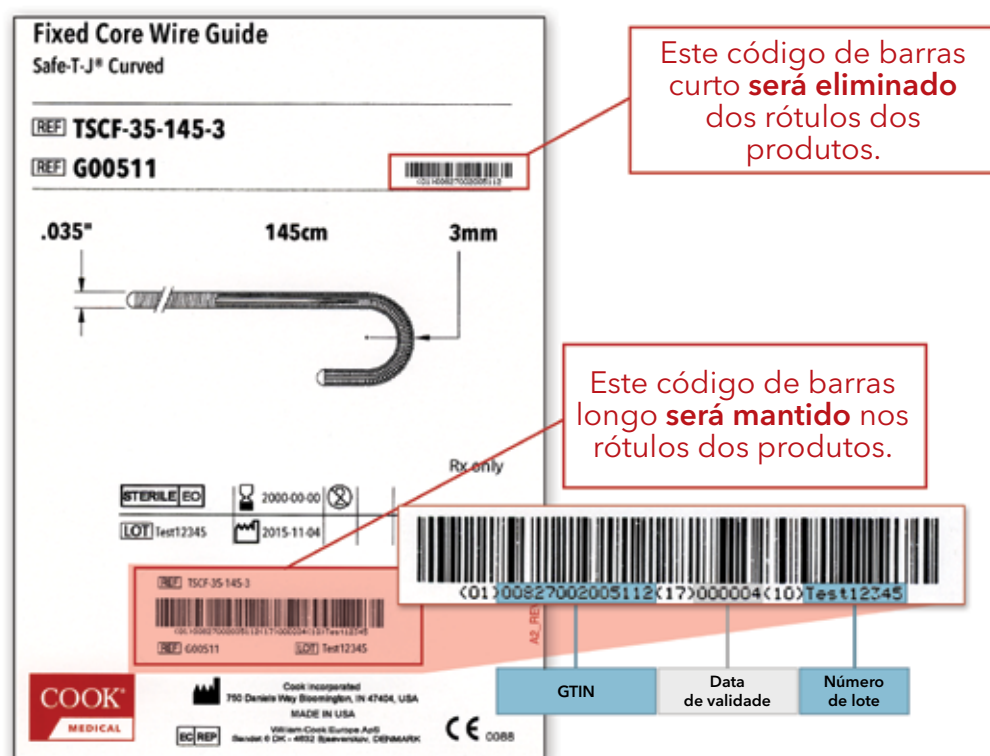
Fixed Core Wire Guide
Safe-T-J® Curved

REF TSCF-35-145-3
REF G00511

(01)00827002005112

Este código de barras curto **será eliminado** dos rótulos dos produtos.

.035"
145cm
3mm

Este código de barras longo **será mantido** nos rótulos dos produtos.

Rx only

STERILE EO
2000-00-00
LOT Test12345
2015-11-04

REF TSCF-35-145-3
(01)00827002005112(17)000004(10)Test12345
REF G00511
LOT Test12345

(01)00827002005112(17)000004(10)Test12345

GTIN
Data de validade
Número de lote

COOK® MEDICAL

Cook Incorporated
750 Daniels Way Bloomington, IN 47404, USA
MADE IN USA
EC REP William Cook Europe ApS Sandet 6 DK - 4632 Bjaeverskov, DENMARK
CE 0088

A2_RE